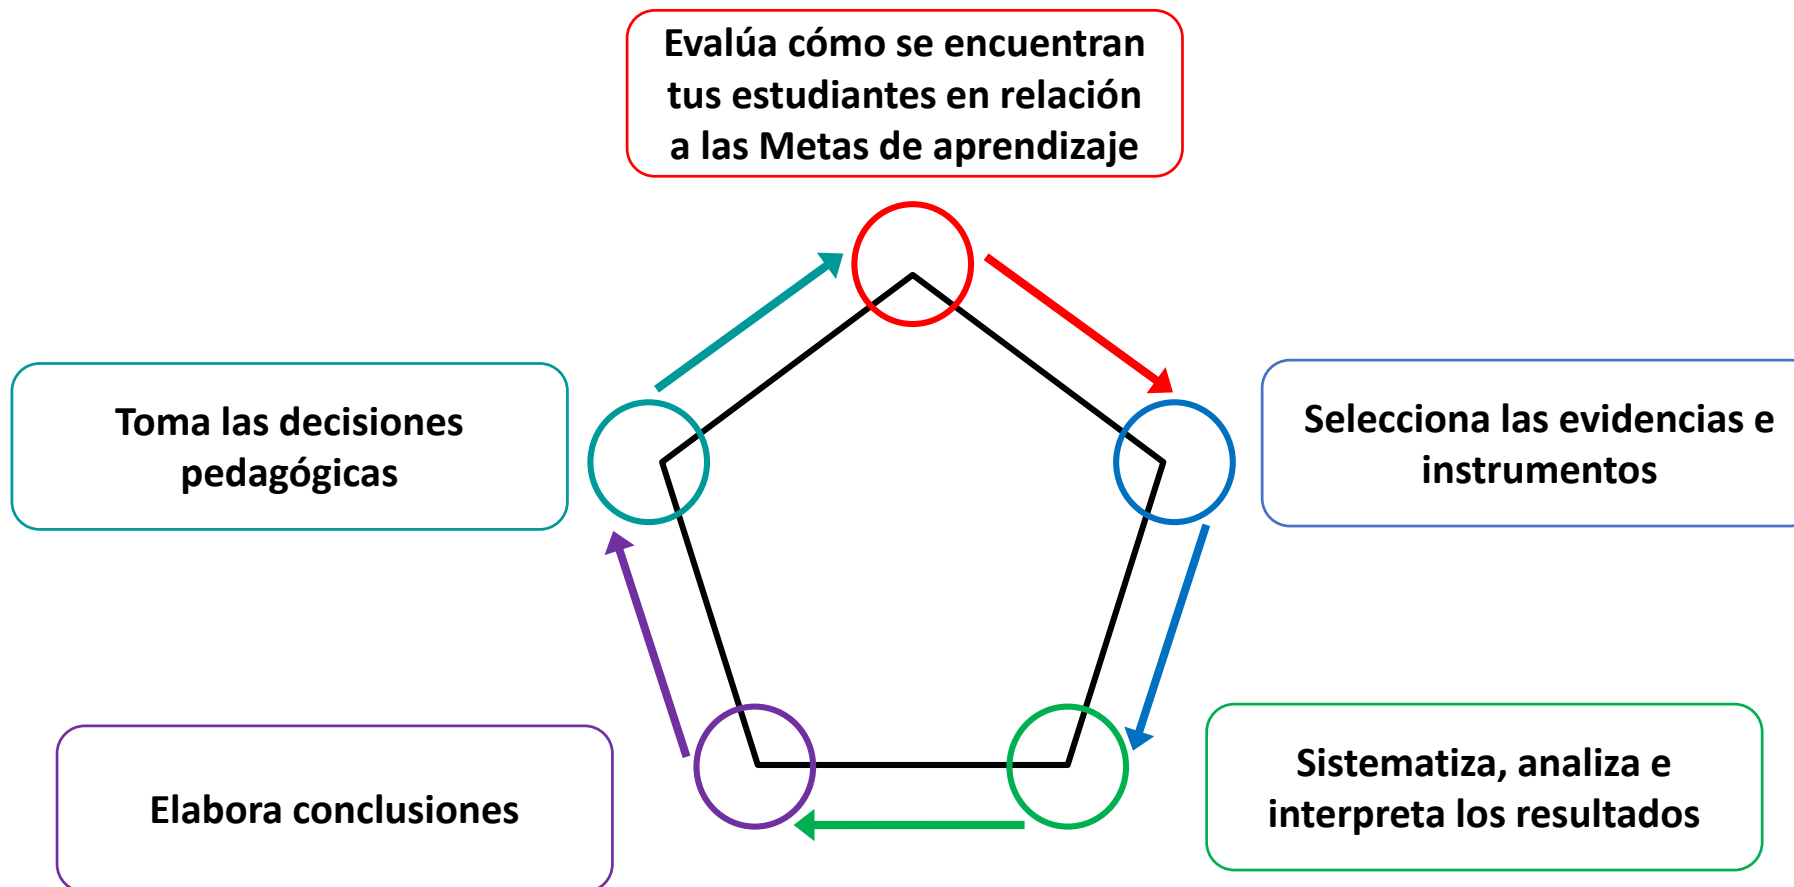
Evalúa cómo se encuentran tus estudiantes en relación a las Metas de aprendizaje

Selecciona las evidencias e instrumentos

Sistematiza, analiza e interpreta los resultados

Elabora conclusiones

Toma las decisiones pedagógicas